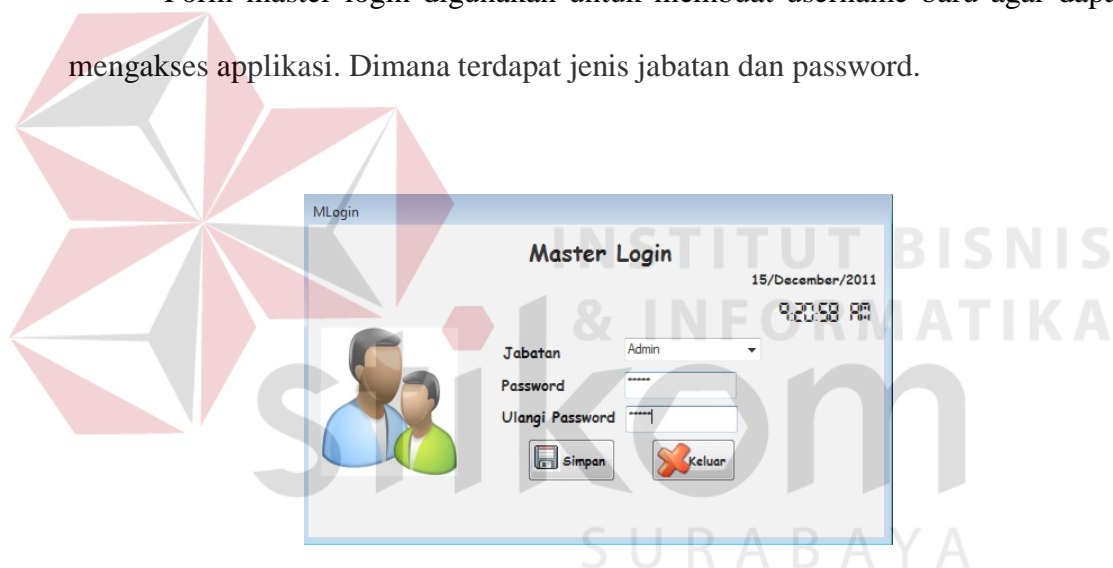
Form master login digunakan untuk membuat username baru agar dapat mengakses applikasi. Dimana terdapat jenis jabatan dan password.

INSTITUT BISNIS & INFORMATIKA

stikom

SURABAYA

MLogin

Master Login

15/December/2011

9:20:58 AM

Jabatan Admin

Password ******

Ulangi Password ******

Simpan

Keluar